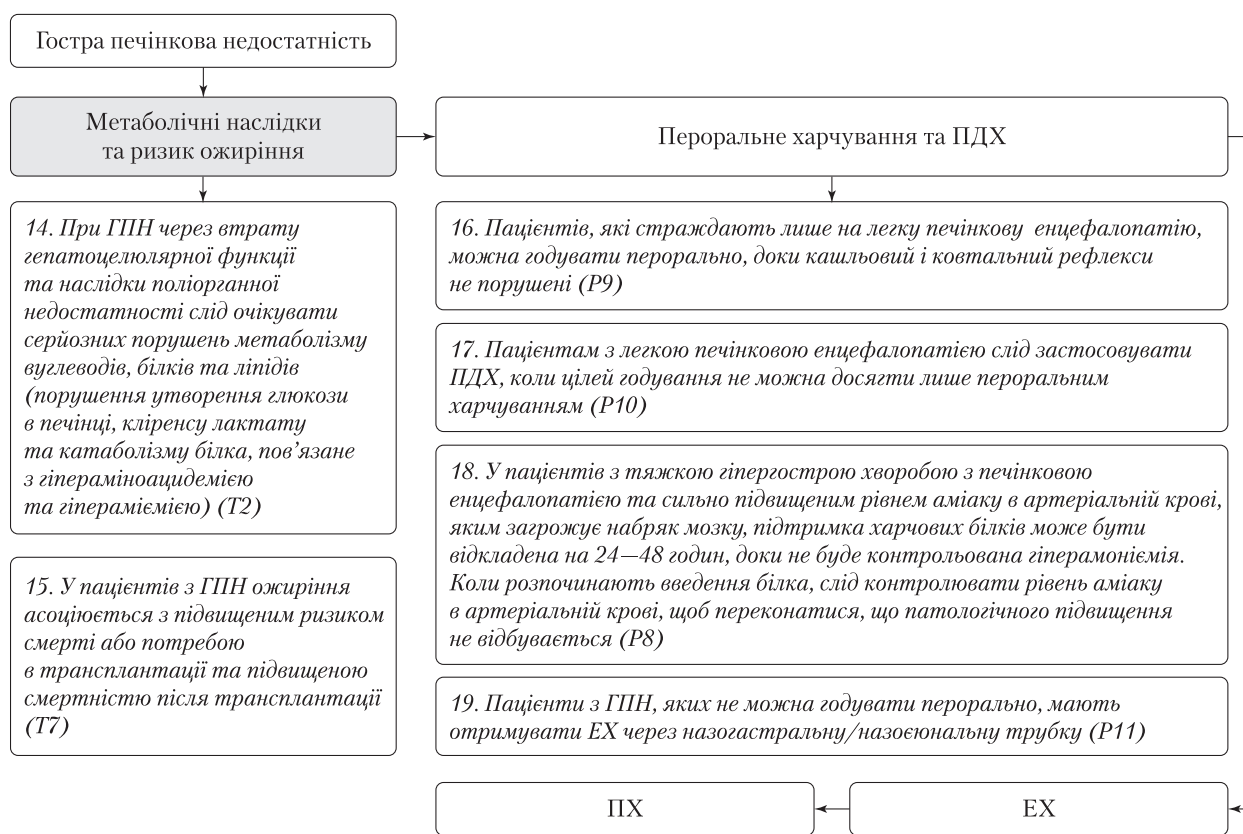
Гостра печінкова недостатність

Метаболічні наслідки та ризик ожиріння

Пероральне харчування та ПДХ

14. При ГПН через втрату гепатоцелюлярної функції та наслідки поліорганної недостатності слід очікувати серйозних порушень метаболізму вуглеводів, білків та ліпідів (порушення утворення глюкози в печінці, кліренсу лактату та катаболізму білка, пов'язане з гipepaміноацидемією та гіперамієміeю) (Т2)

15. У пацієнтів з ГПН ожиріння асоціюється з підвищеним ризиком смерті або потребою в трансплантації та підвищеною смертністю після трансплантації (Т7)

16. Пацієнтів, які страждають лише на легку печінкову енцефалопатію, можна годувати перорально, доки кашльовий і ковтальний рефлекси не порушені (Р9)

17. Пацієнтам з легкою печінковою енцефалопатією слід застосовувати ПДХ, коли цілей годування не можна досягти лише пероральним харчуванням (Р10)

18. У пацієнтів з тяжкою гіпергострою хворобою з печінковою енцефалопатією та сильно підвищеним рівнем аміаку в артеріальній крові, яким загрожує набряк мозку, підтримка харчових білків може бути відкладена на 24—48 годин, доки не буде контрольована гіперамоніємія. Коли розпочинають введення білка, слід контролювати рівень аміаку в артеріальній крові, щоб переконатися, що патологічного підвищення не відбувається (Р8)

19. Пацієнти з ГПН, яких не можна годувати перорально, мають отримувати ЕХ через назогастральну/назоєюнальну трубку (Р11)

ПХ

ЕХ